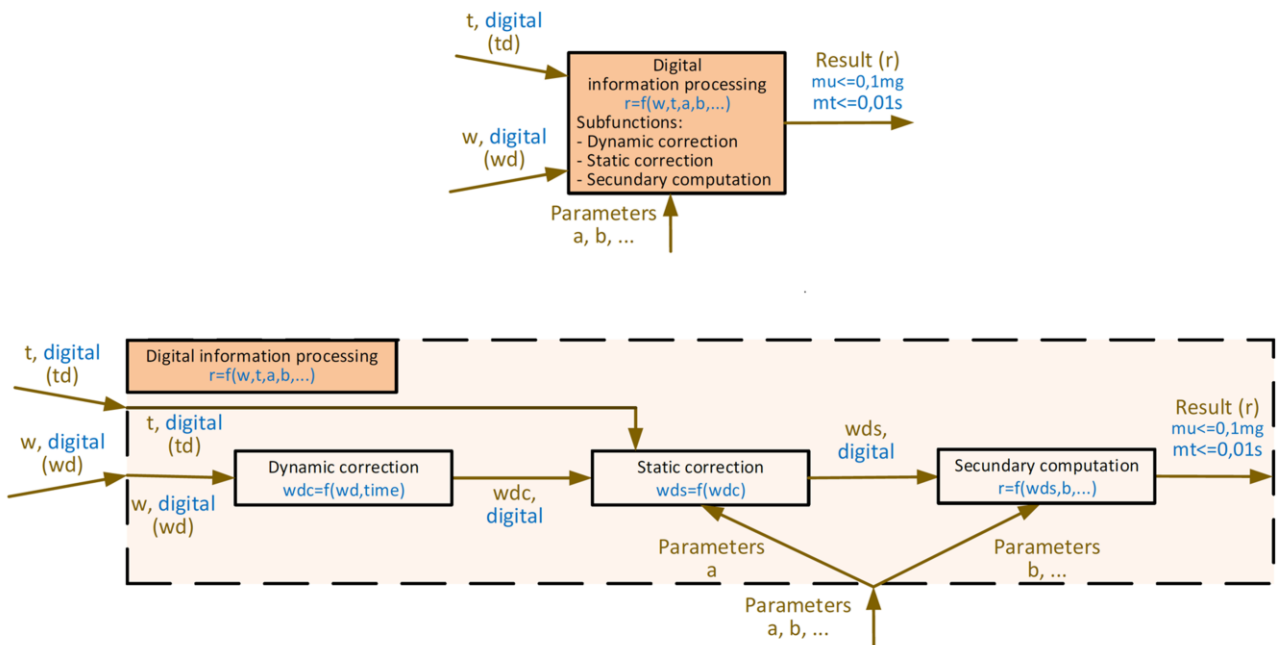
t, digital
(td)

w, digital
(wd)

Digital
information processing
r=f(w,t,a,b,...)
Subfunctions:
- Dynamic correction
- Static correction
- Secundary computation

Result (r)
mu<=0,1mg
mt<=0,01s

Parameters
a, b, ...

t, digital
(td)

Digital information processing
r=f(w,t,a,b,...)

w, digital
(wd)

t, digital
(td)

w, digital
(wd)

Dynamic correction
wdc=f(wd,time)

wdc,
digital

Static correction
wds=f(wdc)

wds,
digital

Secundary computation
r=f(wds,b,...)

Result (r)
mu<=0,1mg
mt<=0,01s

Parameters
a

Parameters
b, ...

Parameters
a, b, ...